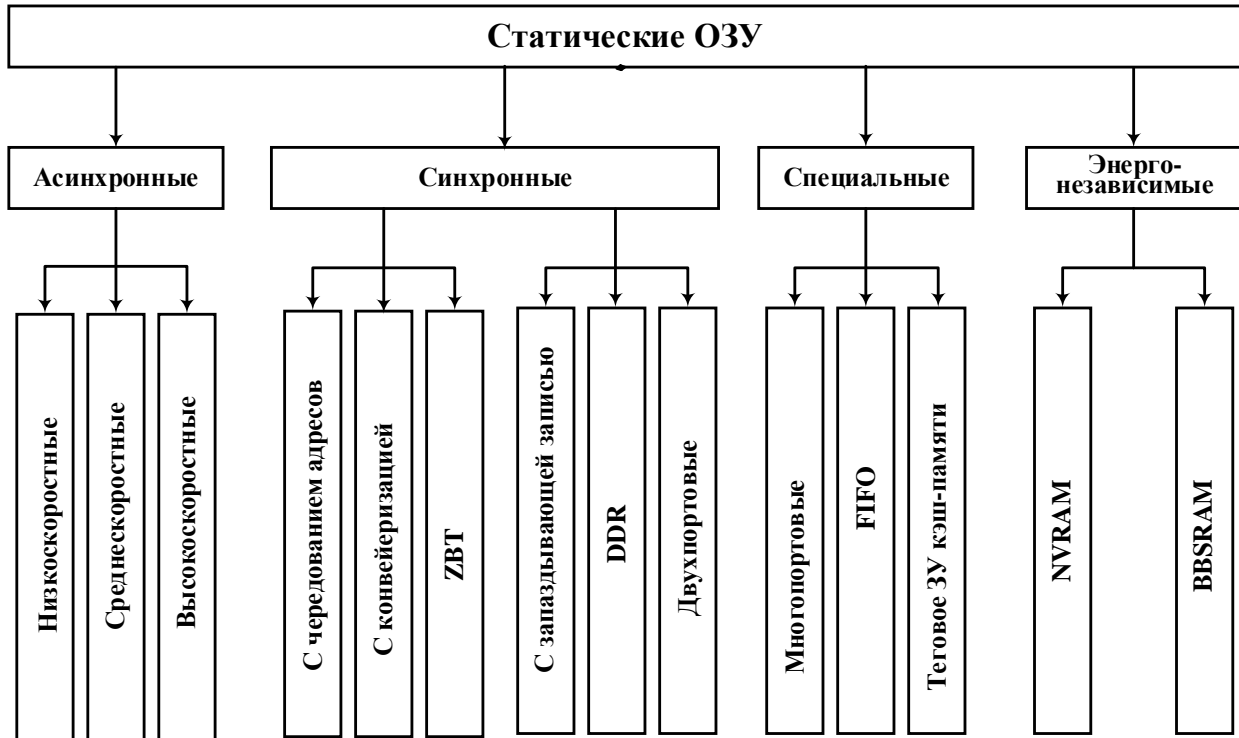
Статические ОЗУ

Асинхронные

Низкоскоростные

Среднескоростные

Высокоскоростные

Синхронные

С чередованием адресов

С конвейеризацией

ZBT

С запаздывающей записью

DDR

Двухпортовые

Специальные

Многопортовые

FIFO

Теговое ЗУ кэш-памяти

Энергонезависимые

NVRAM

BBSRAM